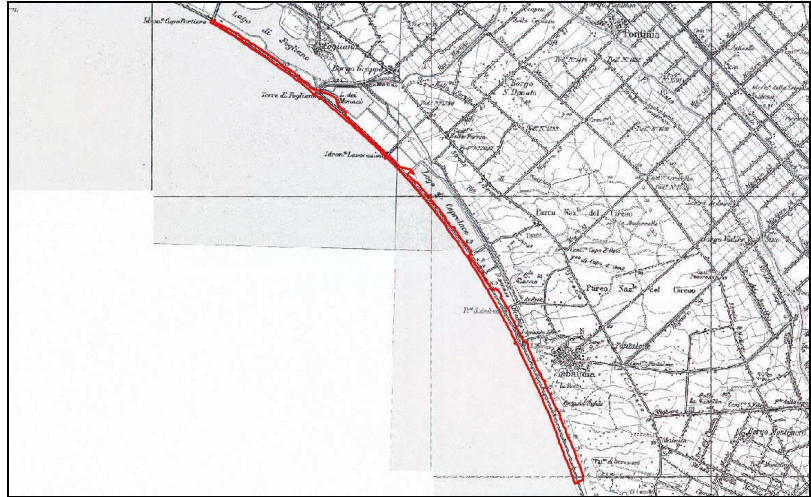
Idrom.ᵒ Capo Portiere
Lago di Fogliano
Fogliano
Borgo Grappa
Pontinia
Torre di Fogliano
L. dei Monaci
Borgo S. Donato
Idrom.ᵒ Lavoratori
Lago di Caprolace
Parco Naz.ᵉ del Circeo
Borgo Vodice
Parco Naz.ᵉ del Circeo
Sabaudia
Borgo Montenero